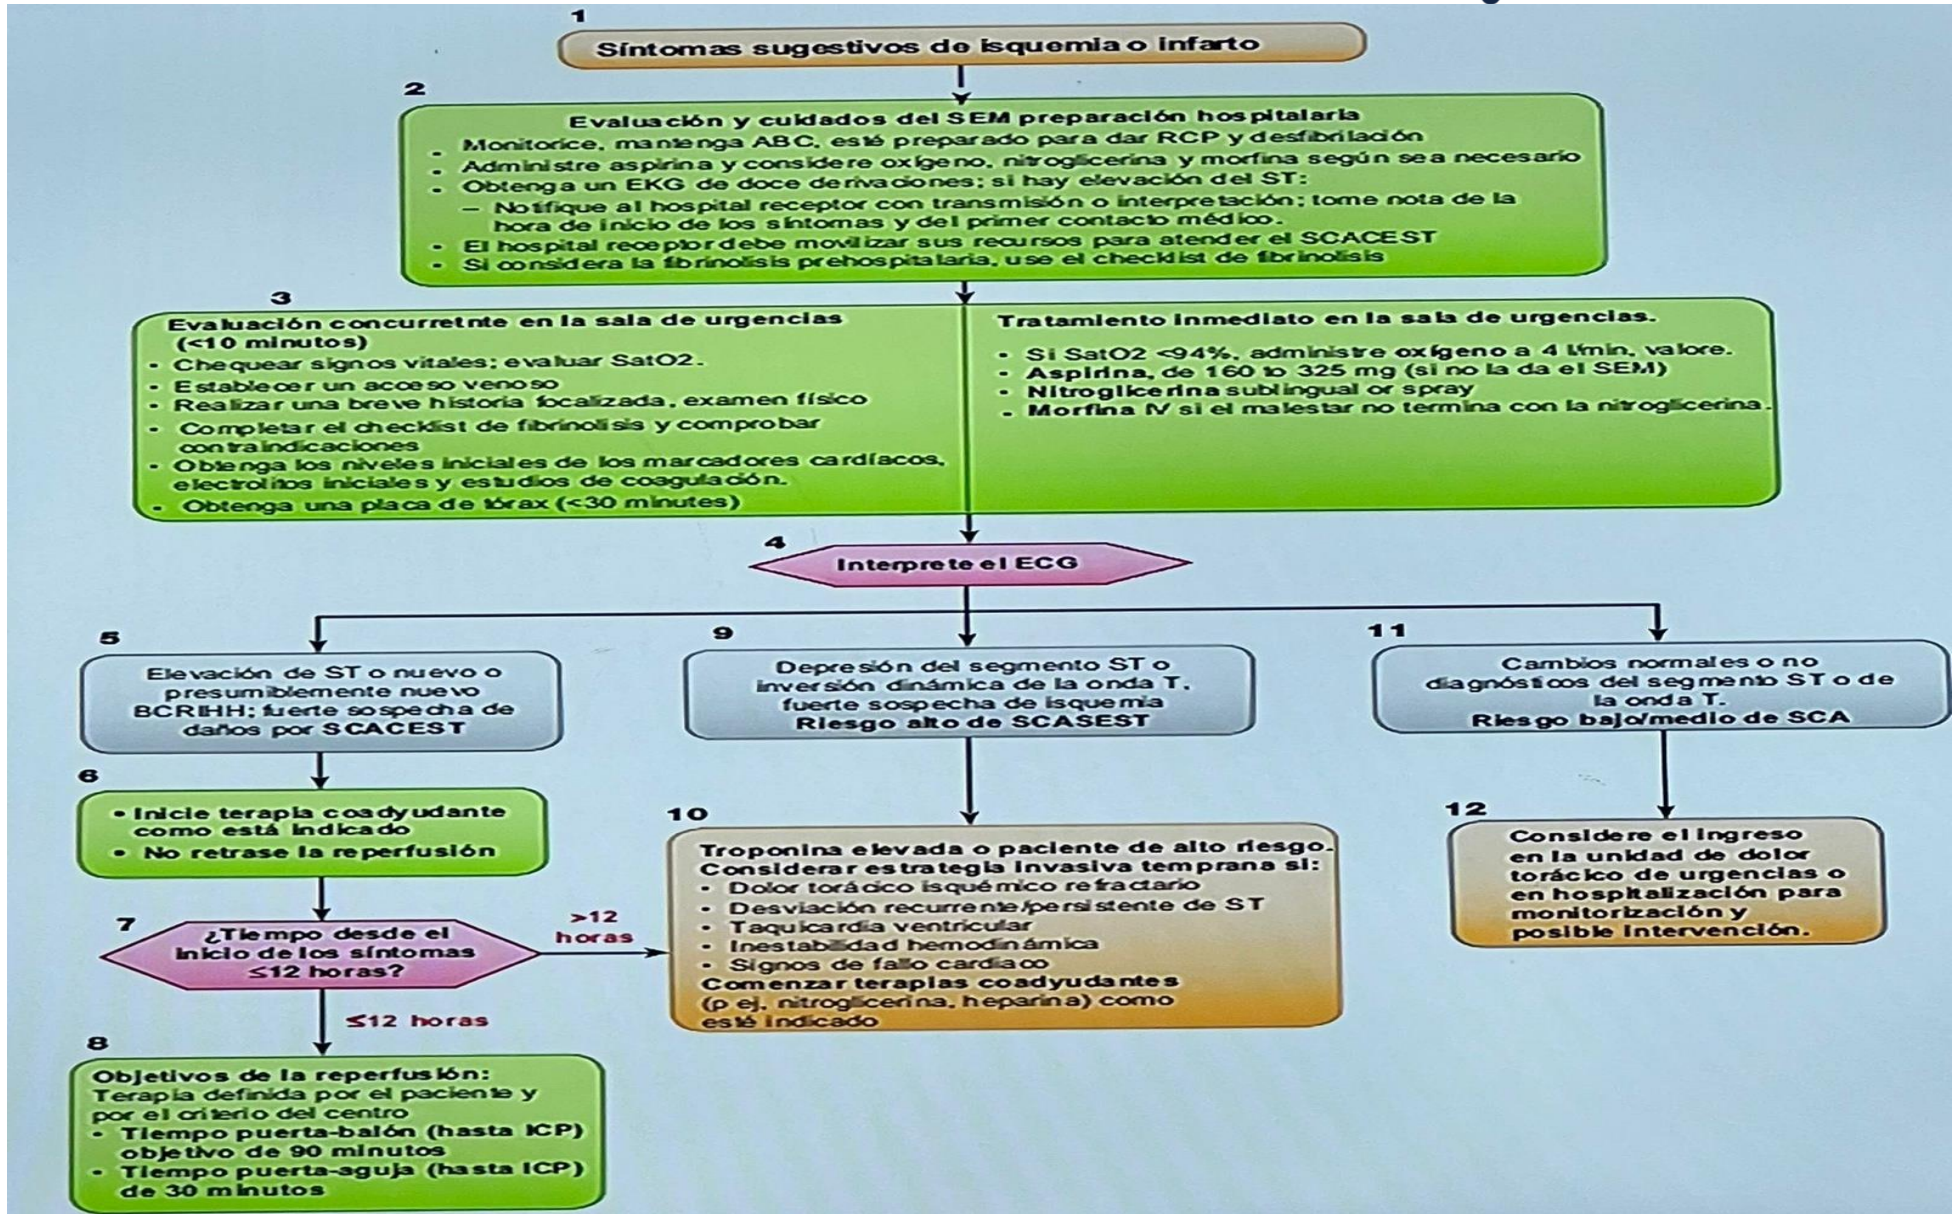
1
Síntomas sugestivos de isquemia o infarto

2
Evaluación y cuidados del SEM preparación hospitalaria
- Monitorice, mantenga ABC, esté preparado para dar RCP y desfibrilación
- Administre aspirina y considere oxígeno, nitroglicerina y morfina según sea necesario
- Obtenga un EKG de doce derivaciones; si hay elevación del ST:
— Notifique al hospital receptor con transmisión o interpretación; tome nota de la hora de inicio de los síntomas y del primer contacto médico.
- El hospital receptor debe movilizar sus recursos para atender el SCACEST
- Si considera la fibrinolisis prehospitalaria, use el checklist de fibrinolisis

3
Evaluación concurretnte en la sala de urgencias (<10 minutos)
- Chequear signos vitales; evaluar SatO2.
- Establecer un acceso venoso
- Realizar una breve historia focalizada, examen físico
- Completar el checklist de fibrinolisis y comprobar contraindicaciones
- Obtenga los niveles iniciales de los marcadores cardíacos, electrolitos iniciales y estudios de coagulación.
- Obtenga una placa de tórax (<30 minutes)

Tratamiento inmediato en la sala de urgencias.
- Si SatO2 <94%, administre oxígeno a 4 l/min, valore.
- Aspirina, de 160 to 325 mg (si no la da el SEM)
- Nitroglicerina sublingual or spray
- Morfina IV si el malestar no termina con la nitroglicerina.

4
Interprete el ECG

5
Elevación de ST o nuevo o presumiblemente nuevo BCRIHH; fuerte sospecha de daños por SCACEST

9
Depresión del segmento ST o inversión dinámica de la onda T, fuerte sospecha de isquemia
Riesgo alto de SCASEST

11
Cambios normales o no diagnósticos del segmento ST o de la onda T.
Riesgo bajo/medio de SCA

6
• Inicie terapia coadyudante como está indicado
• No retrase la reperfusión

10
Troponina elevada o paciente de alto riesgo.
Considerar estrategia invasiva temprana si:
- Dolor torácico isquémico refractario
- Desviación recurrente/persistente de ST
- Taquicardia ventricular
- Inestabilidad hemodinámica
- Signos de fallo cardiaco
Comenzar terapias coadyudantes (p ej. nitroglicerina, heparina) como esté indicado

12
Considere el ingreso en la unidad de dolor torácico de urgencias o en hospitalización para monitorización y posible intervención.

7
¿Tiempo desde el inicio de los síntomas ≤12 horas?
>12 horas
≤12 horas

8
Objetivos de la reperfusión:
Terapia definida por el paciente y por el criterio del centro
- Tiempo puerta-balón (hasta ICP) objetivo de 90 minutos
- Tiempo puerta-aguja (hasta ICP) de 30 minutos